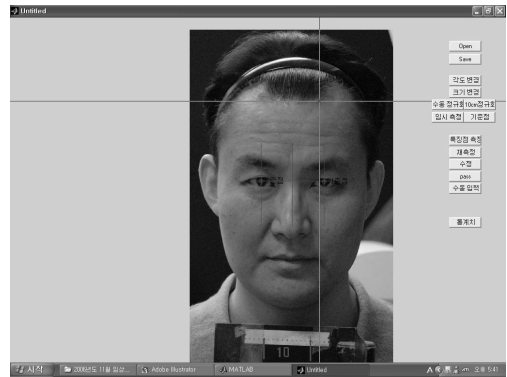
Untitled

Open
Save

각도 변경
크기 변경
수동 정규화 10cm정규화
임시 측정 기준점

특징점 측정
재측정
수정
pass
수동 입력

총계치

10

시작 2006년도 11월 일상... Adobe Illustrator MATLAB Untitled 오후 5:41